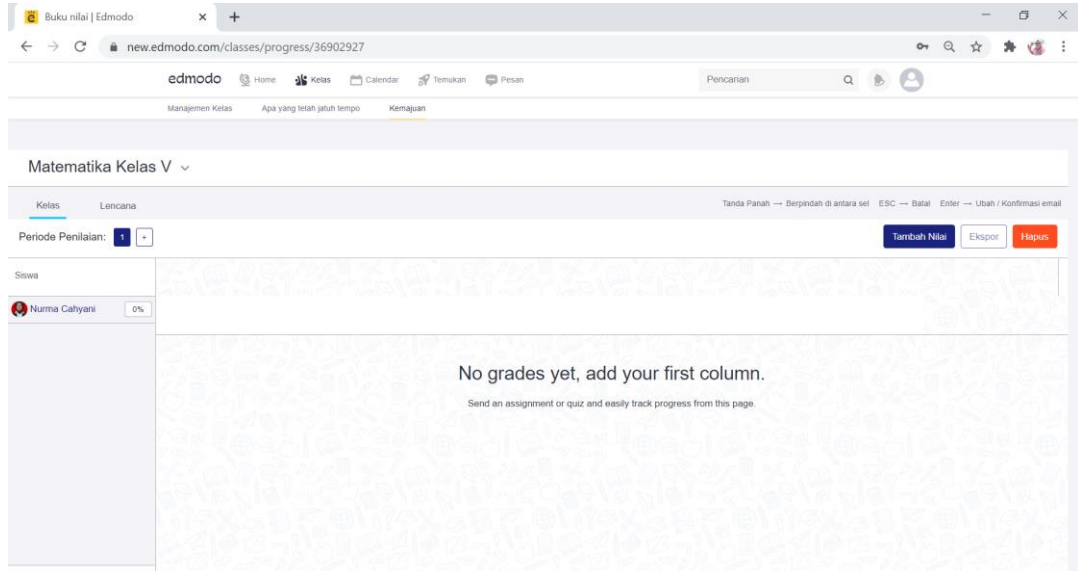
Buku nilai | Edmodo

new.edmodo.com/classes/progress/36902927

edmodo Home Kelas Calendar Temukan Pesan

Pencarian

Manajemen Kelas Apa yang telah jatuh tempo Kemajuan

Matematika Kelas V

Kelas Lencana

Tanda Panah → Berpindah di antara sel ESC → Batal Enter → Ubah / Konfirmasi email

Periode Penilaian: 1 +

Tambah Nilai Ekspor Hapus

Siswa

Nurma Cahyani 0%

No grades yet, add your first column.

Send an assignment or quiz and easily track progress from this page.